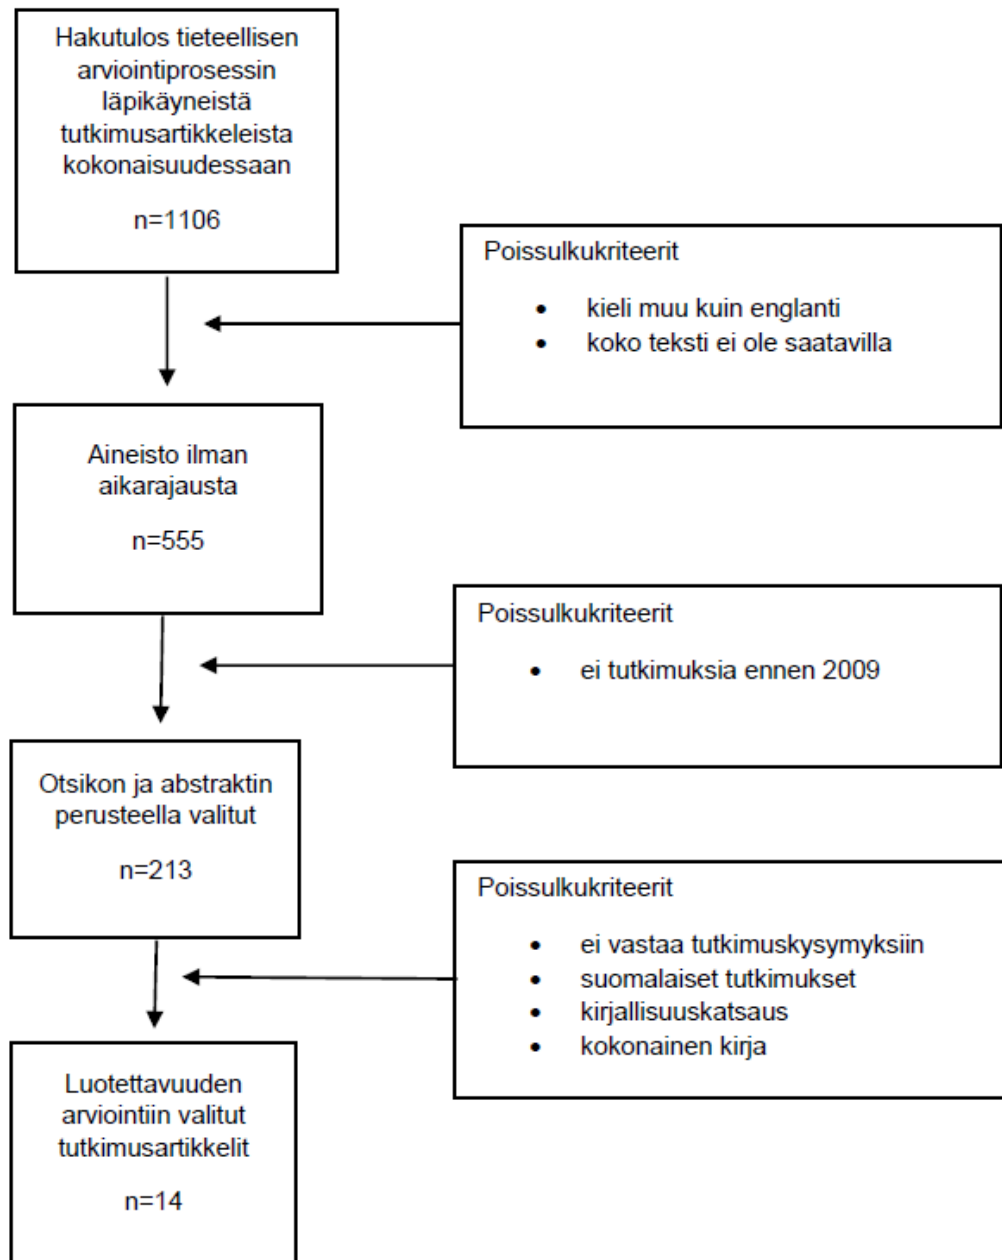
Hakutulos tieteellisen arviointiprosessin läpikäyneistä tutkimusartikkeleista kokonaisuudessaan

n=1106

Poissulkukriteerit

- kieli muu kuin englanti
- koko teksti ei ole saatavilla

Aineisto ilman aikarajausta

n=555

Poissulkukriteerit

- ei tutkimuksia ennen 2009

Otsikon ja abstraktin perusteella valitut

n=213

Poissulkukriteerit

- ei vastaa tutkimuskysymyksiin
- suomalaiset tutkimukset
- kirjallisuuskatsaus
- kokonainen kirja

Luotettavuuden arviointiin valitut tutkimusartikkelit

n=14